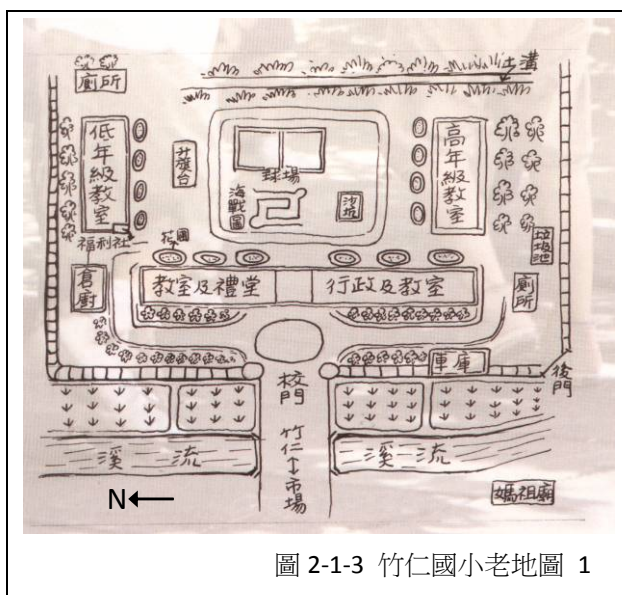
廁所

土溝

低年級教室

升旗台

球場

海戰圖

沙坑

高年級教室

垃圾池

福利社

花園

倉庫

教室及禮堂

行政及教室

廁所

車庫

後門

校門

竹仁↕市場

溪流

溪流

N←

媽祖廟

圖 2-1-3 竹仁國小老地圖 1